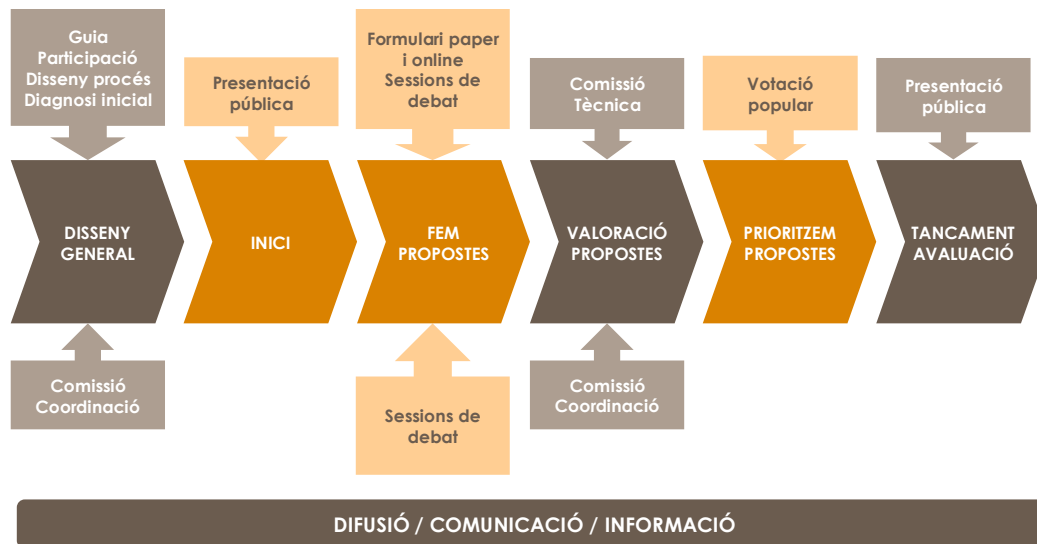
Guia Participació Disseny procés Diagnosi inicial

Presentació pública

Formulari paper i online Sessions de debat

Comissió Tècnica

Votació popular

Presentació pública

DISSENY GENERAL

INICI

FEM PROPOSTES

VALORACIÓ PROPOSTES

PRIORITZEM PROPOSTES

TANCAMENT AVALUACIÓ

Comissió Coordinació

Sessions de debat

Comissió Coordinació

DIFUSIÓ / COMUNICACIÓ / INFORMACIÓ